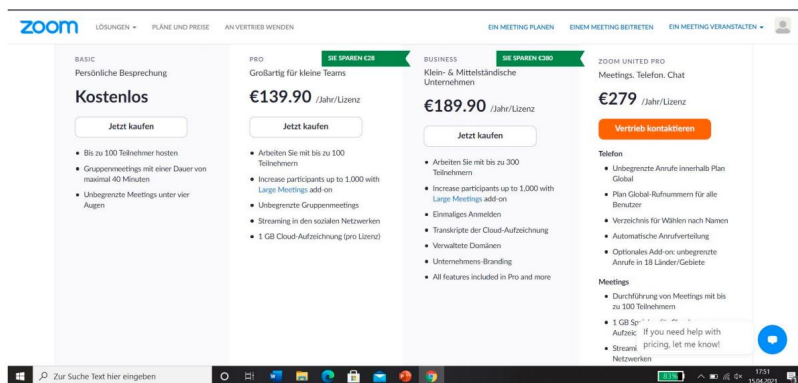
zoom LÖSUNGEN ▾ PLÄNE UND PREISE AN VERTRIEB WENDEN EIN MEETING PLANEN EINEM MEETING BEITRETEN EIN MEETING VERANSTALTEN ▾

BASIC
Persönliche Besprechung
Kostenlos
Jetzt kaufen
• Bis zu 100 Teilnehmer hosten
• Gruppenmeetings mit einer Dauer von maximal 40 Minuten
• Unbegrenzte Meetings unter vier Augen

PRO
SIE SPAREN €28
Großartig für kleine Teams
€139.90 /Jahr/Lizenz
Jetzt kaufen
• Arbeiten Sie mit bis zu 100 Teilnehmern
• Increase participants up to 1,000 with Large Meetings add-on
• Unbegrenzte Gruppenmeetings
• Streaming in den sozialen Netzwerken
• 1 GB Cloud-Aufzeichnung (pro Lizenz)

BUSINESS
SIE SPAREN €380
Klein- & Mittelständische Unternehmen
€189.90 /Jahr/Lizenz
Jetzt kaufen
• Arbeiten Sie mit bis zu 300 Teilnehmern
• Increase participants up to 1,000 with Large Meetings add-on
• Einmaliges Anmelden
• Transkripte der Cloud-Aufzeichnung
• Verwaltete Domänen
• Unternehmens-Branding
• All features included in Pro and more

ZOOM UNITED PRO
Meetings. Telefon. Chat
€279 /Jahr/Lizenz
Vertrieb kontaktieren
Telefon
• Unbegrenzte Anrufe innerhalb Plan Global
• Plan Global-Rufnummern für alle Benutzer
• Verzeichnis für Wählen nach Namen
• Automatische Anrufverteilung
• Optionales Add-on: unbegrenzte Anrufe in 18 Länder/Gebiete
Meetings
• Durchführung von Meetings mit bis zu 100 Teilnehmern
• 1 GB Sp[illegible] Aufzeic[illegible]
• Streami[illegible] Netzwerken

If you need help with pricing, let me know!

Zur Suche Text hier eingeben
17:51
15.04.2021